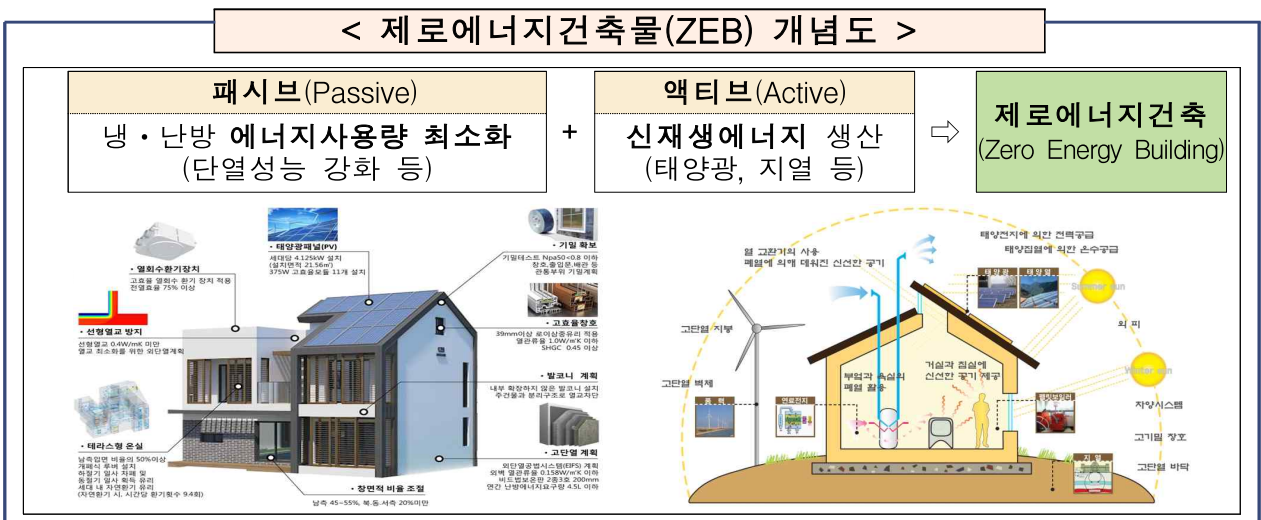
< 제로에너지건축물(ZEB) 개념도 >

패시브(Passive)
냉·난방 에너지사용량 최소화
(단열성능 강화 등)

+

액티브(Active)
신재생에너지 생산
(태양광, 지열 등)

⇨

제로에너지건축
(Zero Energy Building)

• 태양광패널(PV)
세대당 4.125kW 설치
(설치면적 21.56m²)
375W 고효율모듈 11개 설치

• 열회수환기장치
고효율 열회수 환기 장치 적용
전열효율 75% 이상

• 선형열교 방지
선형열교 0.4W/mK 미만
열교 최소화를 위한 외단열계획

• 테라스형 온실
남측입면 비율의 50%이상
개폐식 루버 설치
하절기 일사 차폐 및
동절기 일사 획득 유리
세대 내 자연환기 유리
(자연환기 시, 시간당 환기횟수 9.4회)

• 기밀 확보
기밀테스트 N50<0.8 이하
창호,출입문,배관 등
관통부위 기밀계획

• 고효율창호
39mm이상 로이삼중유리 적용
열관류율 1.0W/m²K 이하
SHGC 0.45 이상

• 발코니 계획
내부 확장하지 않은 발코니 설치
주건물과 분리구조로 열교차단

• 고단열 계획
외단열공법시스템(EPS) 계획
외벽 열관류율 0.158W/m²K 이하
비드법보온판 2종3호 200mm
연간 난방에너지요구량 4.5L 이하

• 창면적 비율 조절
남측 45~55%, 북.동.서측 20%미만

태양전지에 의한 전력공급
태양집열에 의한 온수공급
열 교환기의 사용
폐열에 의해 데워진 신선한 공기
태양광
태양열
Summer sun
고단열 지붕
외 피
고단열 벽체
부엌과 욕실의
폐열 활용
거실과 침실에
신선한 공기 제공
Winter sun
풍 력
연료전지
열병합발전
차양시스템
고기밀 창호
지 열
고단열 바닥